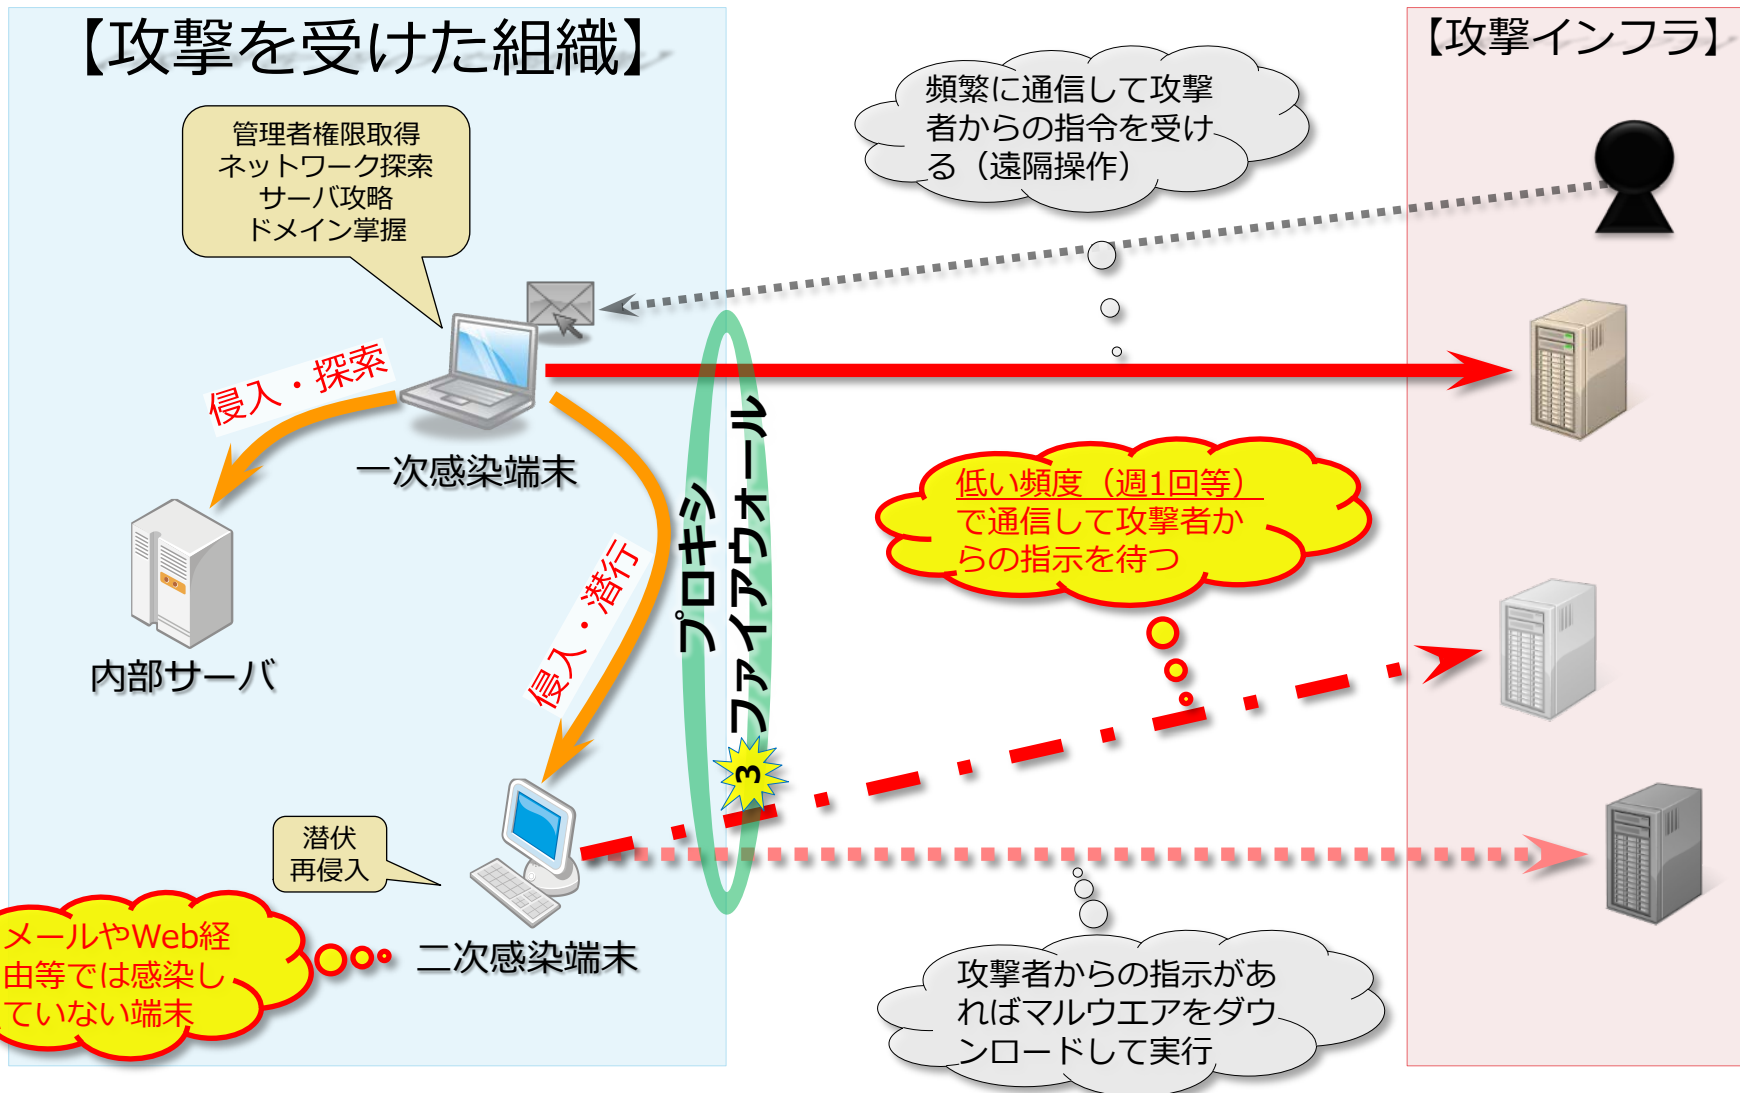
【攻撃を受けた組織】

【攻撃インフラ】

管理者権限取得
ネットワーク探索
サーバ攻略
ドメイン掌握

頻繁に通信して攻撃者からの指令を受ける（遠隔操作）

侵入・探索

一次感染端末

内部サーバ

侵入・潜行

プロキシ
ファイアウォール

低い頻度（週1回等）で通信して攻撃者からの指示を待つ

3

潜伏
再侵入

メールやWeb経由等では感染していない端末

二次感染端末

攻撃者からの指示があればマルウエアをダウンロードして実行